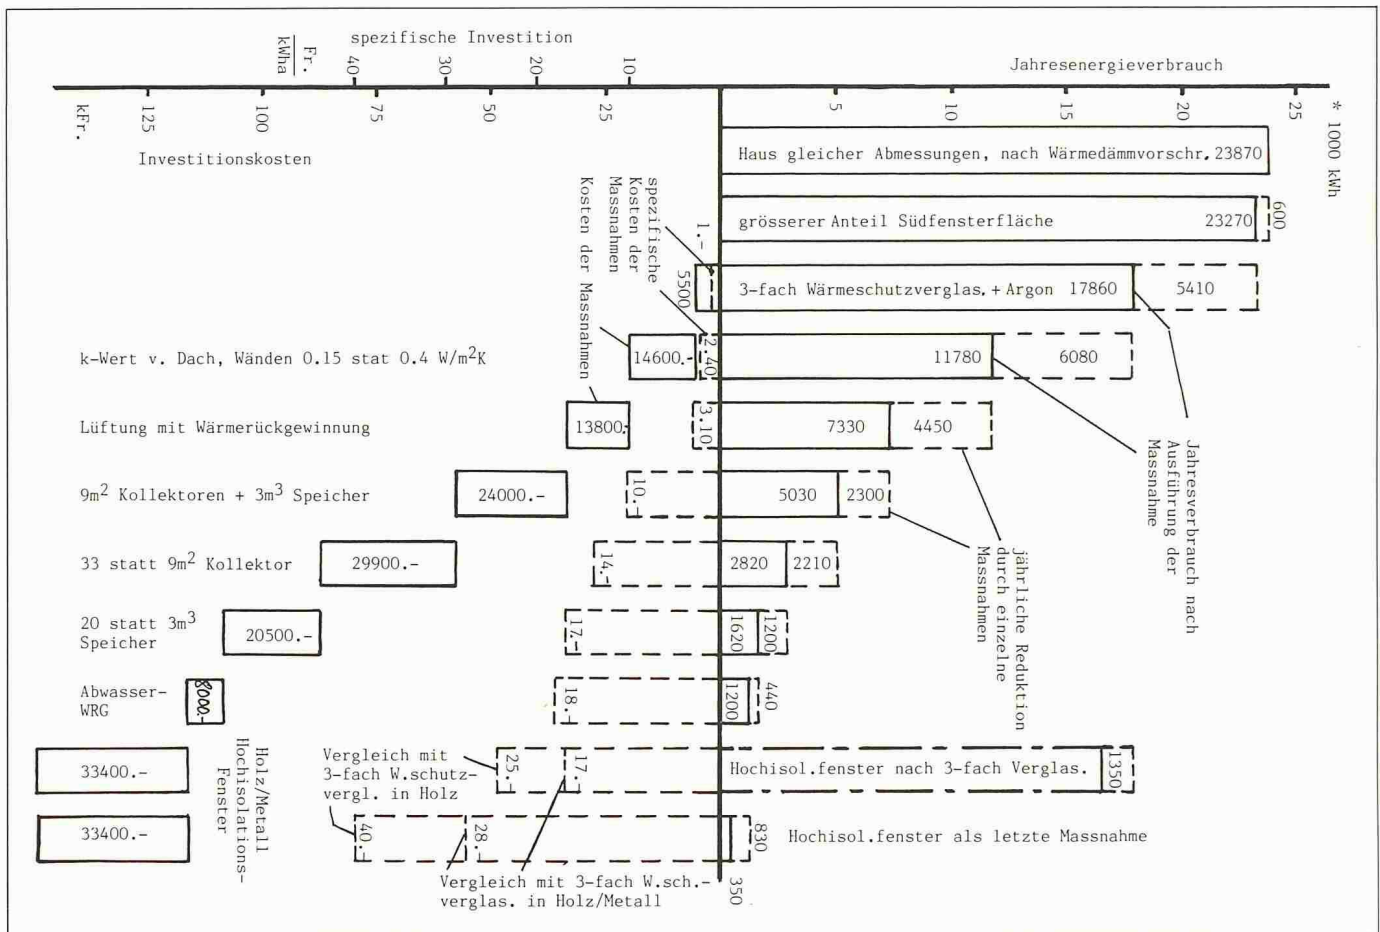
spezifische Investition

$\frac{Fr.}{kWha}$ 40 30 20 10

Jahresenergieverbrauch

kFr. 125 100 75 50 25

5 10 15 20 25 * 1000 kWh

Investitionskosten

Haus gleicher Abmessungen, nach Wärmedämmvorschr. 23870

spezifische Kosten der Massnahmen

Kosten der Massnahmen

1.-

grösserer Anteil Südfensterfläche 23270 600

5500

3-fach Wärmeschutzverglas. + Argon 17860 5410

k-Wert v. Dach, Wänden 0.15 stat 0.4 W/m$^2$K 14600.- 2.40 11780 6080

Lüftung mit Wärmerückgewinnung 13800.- 3.10 7330 4450

9m$^2$ Kollektoren + 3m$^3$ Speicher 24000.- 10.- 5030 2300

33 statt 9m$^2$ Kollektor 29900.- 14.- 2820 2210

20 statt 3m$^3$ Speicher 20500.- 17.- 1620 1200

Abwasser-WRG 8000.- 18.- 1200 440

Jahresverbrauch nach Ausführung der Massnahme

jährliche Reduktion durch einzelne Massnahmen

33400.- Holz/Metall Hochisolations-Fenster

Vergleich mit 3-fach W.schutz-vergl. in Holz 25.- 17.- Hochisol.fenster nach 3-fach Verglas. 1350

33400.- 40.- 28.- 830 Hochisol.fenster als letzte Massnahme

Vergleich mit 3-fach W.sch.-verglas. in Holz/Metall 350